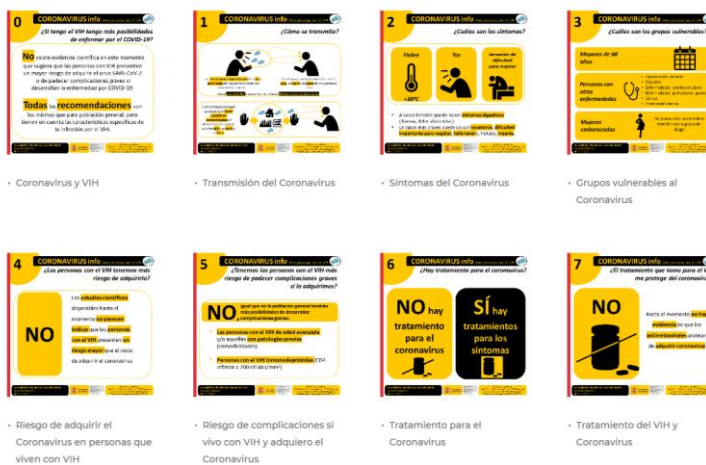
0 CORONAVIRUS info
¿Si tengo el VIH tengo más posibilidades de enfermar por el COVID-19?
No existe evidencia científica en este momento que sugiera que las personas con VIH presenten un mayor riesgo de adquirir el virus SARS-CoV-2 o de padecer complicaciones graves si desarrollan la enfermedad por COVID-19.
Todas las recomendaciones son las mismas que para población general, pero tienen en cuenta las características específicas de la infección por el VIH.

· Coronavirus y VIH

1 CORONAVIRUS info
¿Cómo se transmite?

· Transmisión del Coronavirus

2 CORONAVIRUS info
¿Cuáles son los síntomas?
Fiebre
Tos
Sensación de dificultad para respirar
+38ºC

· Síntomas del Coronavirus

3 CORONAVIRUS info
¿Cuáles son los grupos vulnerables?
Mayores de 60 años
Personas con otras enfermedades
Mujeres embarazadas

· Grupos vulnerables al Coronavirus

4 CORONAVIRUS info
¿Las personas con el VIH tenemos más riesgo de adquirirlo?
NO
Los estudios científicos disponibles hasta el momento no parecen indicar que las personas con el VIH presenten un riesgo mayor que el resto de adquirir el coronavirus

· Riesgo de adquirir el Coronavirus en personas que viven con VIH

5 CORONAVIRUS info
¿Tenemos las personas con el VIH más riesgo de padecer complicaciones graves si lo adquirimos?
NO
Las personas con el VIH de edad avanzada y/o aquellas con patologías previas
Personas con el VIH inmunodeprimidas

· Riesgo de complicaciones si vivo con VIH y adquiero el Coronavirus

6 CORONAVIRUS info
¿Hay tratamiento para el coronavirus?
NO hay tratamiento para el coronavirus
SÍ hay tratamientos para los síntomas

· Tratamiento para el Coronavirus

7 CORONAVIRUS info
¿El tratamiento que tomo para el VIH me protege del coronavirus?
NO
Hasta el momento no hay evidencia de que los antirretrovirales eviten de adquirir coronavirus

· Tratamiento del VIH y Coronavirus